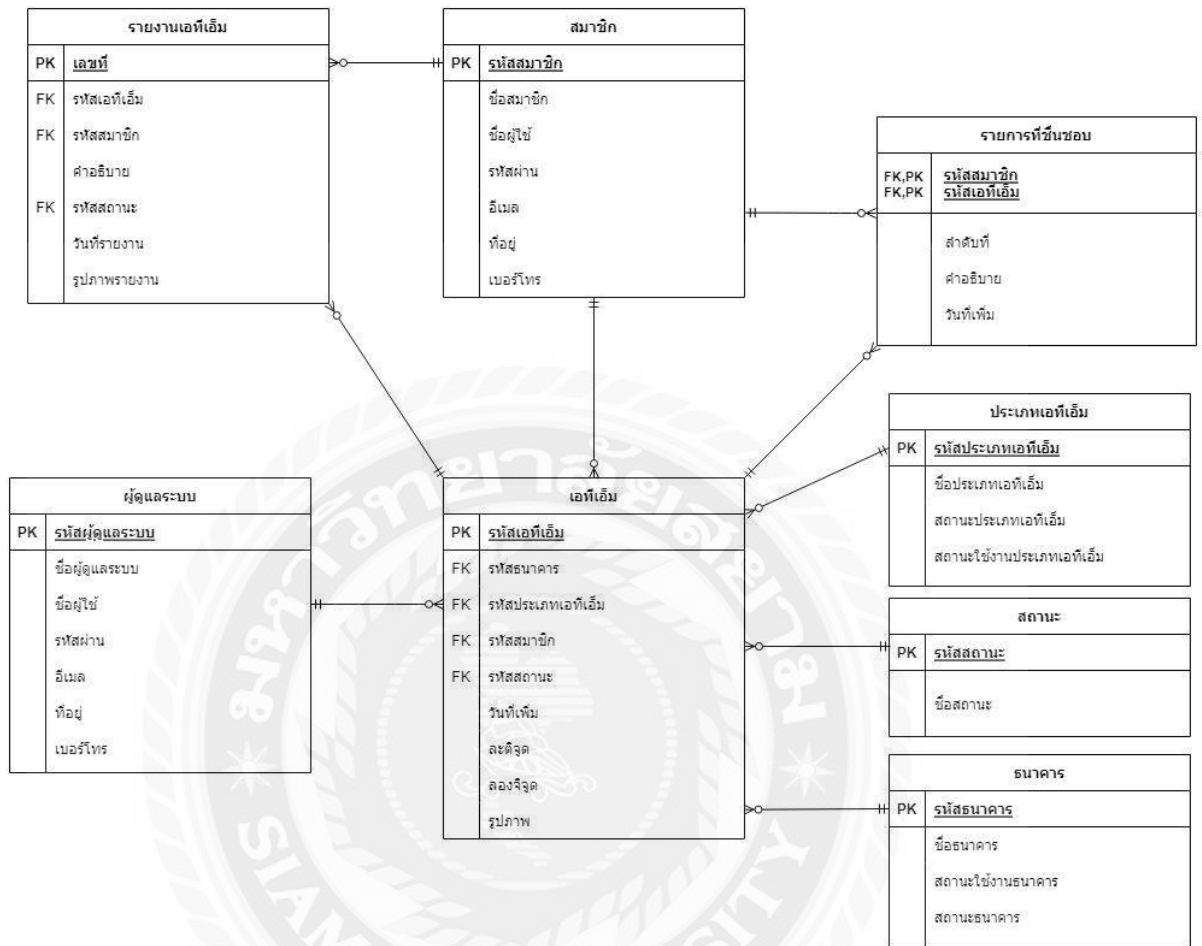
รายงานเอทีเอ็ม

| PK | เลขที่ |
|---|---|
| FK | รหัสเอทีเอ็ม |
| FK | รหัสสมาชิก |
| | คำอธิบาย |
| FK | รหัสสถานะ |
| | วันที่รายงาน |
| | รูปภาพรายงาน |

สมาชิก

| PK | รหัสสมาชิก |
|---|---|
| | ชื่อสมาชิก |
| | ชื่อผู้ใช้ |
| | รหัสผ่าน |
| | อีเมล |
| | ที่อยู่ |
| | เบอร์โทร |

รายการที่ชื่นชอบ

| FK,PK FK,PK | รหัสสมาชิก รหัสเอทีเอ็ม |
|---|---|
| | ลำดับที่ |
| | คำอธิบาย |
| | วันที่เพิ่ม |

ประเภทเอทีเอ็ม

| PK | รหัสประเภทเอทีเอ็ม |
|---|---|
| | ชื่อประเภทเอทีเอ็ม |
| | สถานะประเภทเอทีเอ็ม |
| | สถานะใช้งานประเภทเอทีเอ็ม |

ผู้ดูแลระบบ

| PK | รหัสผู้ดูแลระบบ |
|---|---|
| | ชื่อผู้ดูแลระบบ |
| | ชื่อผู้ใช้ |
| | รหัสผ่าน |
| | อีเมล |
| | ที่อยู่ |
| | เบอร์โทร |

เอทีเอ็ม

| PK | รหัสเอทีเอ็ม |
|---|---|
| FK | รหัสธนาคาร |
| FK | รหัสประเภทเอทีเอ็ม |
| FK | รหัสสมาชิก |
| FK | รหัสสถานะ |
| | วันที่เพิ่ม |
| | ละติจูด |
| | ลองจิจูด |
| | รูปภาพ |

สถานะ

| PK | รหัสสถานะ |
|---|---|
| | ชื่อสถานะ |

ธนาคาร

| PK | รหัสธนาคาร |
|---|---|
| | ชื่อธนาคาร |
| | สถานะใช้งานธนาคาร |
| | สถานะธนาคาร |